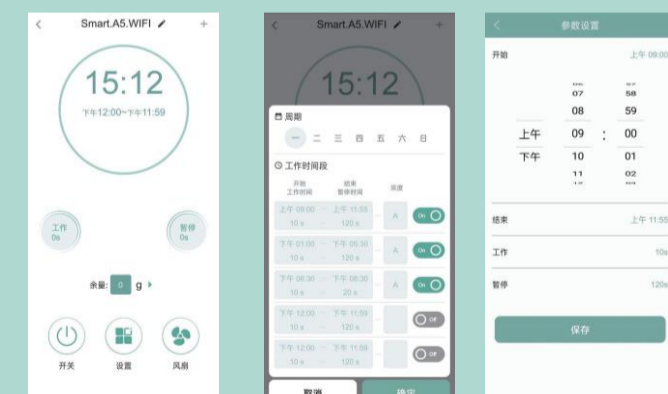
Smart.A5.WIFI

15:12

下午12:00~下午11:59

工作
0s

暂停
0s

余量: 0 g

开关

设置

风扇

Smart.A5.WIFI

15:12

周期

一 二 三 四 五 六 日

工作时间段

开始
工作时间

结束
暂停时间

浓度

上午 09:00 ~ 上午 11:55
10 s 120 s
A On

下午 01:00 ~ 下午 05:30
10 s 120 s
A On

下午 06:30 ~ 下午 09:30
10 s 20 s
A On

下午 12:00 ~ 下午 11:59
10 s 120 s
Off

下午 12:00 ~ 下午 11:59
10 s 120 s
Off

取消

确定

参数设置

开始

上午 09:00

07 58
08 59
上午 09 : 00
下午 10 01
11 02

结束

上午 11:55

工作

10s

暂停

120s

保存